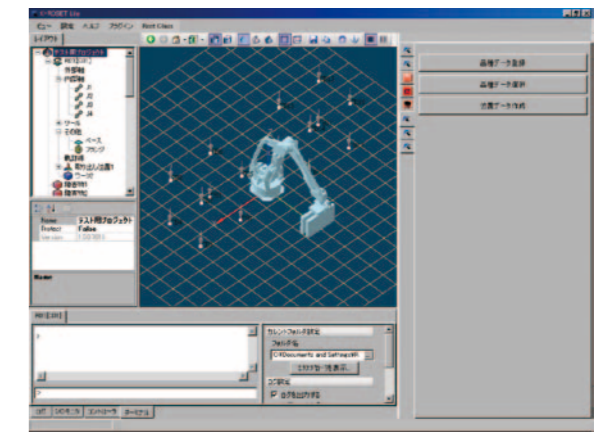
K-ROSET Lite

ビュー 設定 ヘルプ プラグイン Kent Class

レイアウト

テスト用プロジェクト

ツール

その他

ベース

フランジ

ワーク

| Name | テスト用プロジェクト |
|---|---|
| Protect | False |
| Version | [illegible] |

Name

画像データ登録

画像データ選択

位置データ作成

カレントフォルダ設定

フォルダ名

C:\Documents and Settings\

ログ

ログ モニタ コントローラ ターミナル